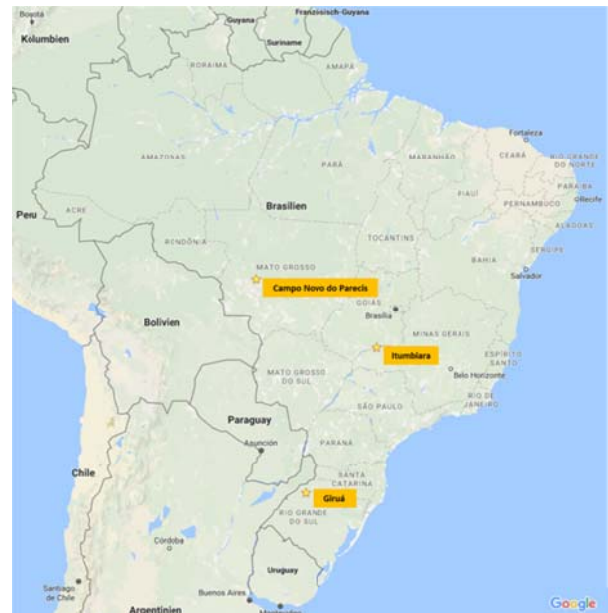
Bogotá
Kolumbien
Guyana
Suriname
Französisch-Guyana
RORAIMA
AMAPÁ
AMAZONAS
PARÁ
MARANHÃO
CEARÁ
Fortaleza
RIO GRANDE DO NORTE
PARAÍBA
PIAUÍ
PERNAMBUCO
ALAGOAS
SERGIPE
Peru
ACRE
Brasilien
RONDÔNIA
TOCANTINS
BAHIA
Salvador
MATO GROSSO
Campo Novo do Parecis
GOIÁS
Brasília
Bolivien
MINAS GERAIS
Itumbiara
ESPÍRITO SANTO
MATO GROSSO DO SUL
Belo Horizonte
SÃO PAULO
RIO DE JANEIRO
Paraguay
Asunción
PARANÁ
SANTA CATARINA
Chile
Giruá
RIO GRANDE DO SUL
Córdoba
Uruguay
Santiago de Chile
Buenos Aires
Argentinien
Google